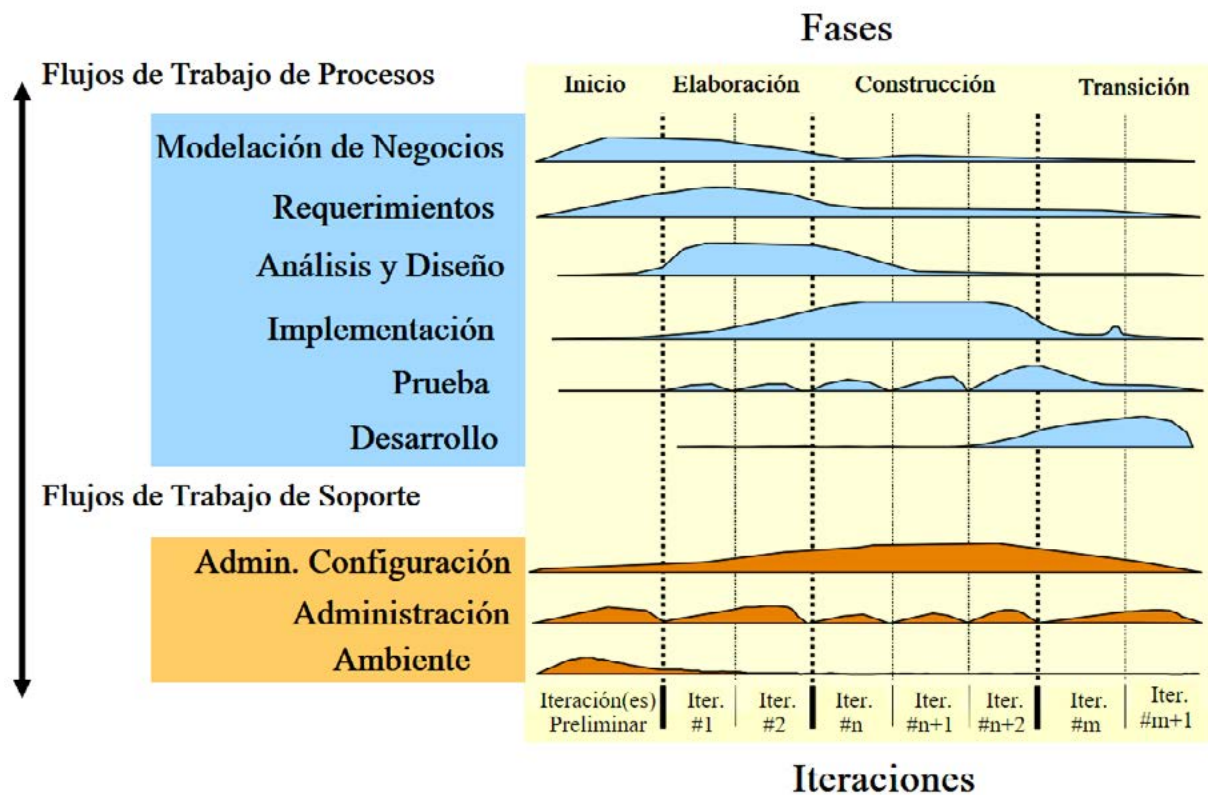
Fases

Flujos de Trabajo de Procesos

Inicio | Elaboración | Construcción | Transición

Modelación de Negocios

Requerimientos

Análisis y Diseño

Implementación

Prueba

Desarrollo

Flujos de Trabajo de Soporte

Admin. Configuración

Administración

Ambiente

| Iteración(es) Preliminar | Iter. #1 | Iter. #2 | Iter. #n | Iter. #n+1 | Iter. #n+2 | Iter. #m | Iter. #m+1 |
|---|---|---|---|---|---|---|---|

Iteraciones